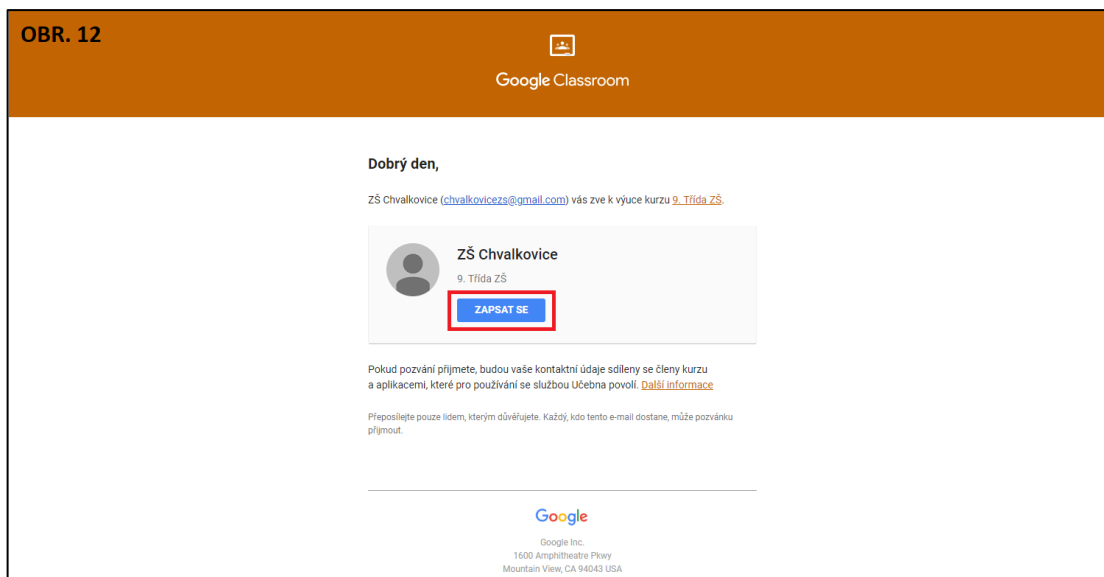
OBR. 12

Google Classroom

Dobrý den,

ZŠ Chvalkovice (chvalkovicezs@gmail.com) vás zve k výuce kurzu 9. Třída ZŠ.

ZŠ Chvalkovice

9. Třída ZŠ

ZAPSAT SE

Pokud pozvání přijmete, budou vaše kontaktní údaje sdíleny se členy kurzu a aplikacemi, které pro používání se službou Učebna povolí. Další informace

Přeposílejte pouze lidem, kterým důvěřujete. Každý, kdo tento e-mail dostane, může pozvánku přijmout.

Google

Google Inc.
1600 Amphitheatre Pkwy
Mountain View, CA 94043 USA